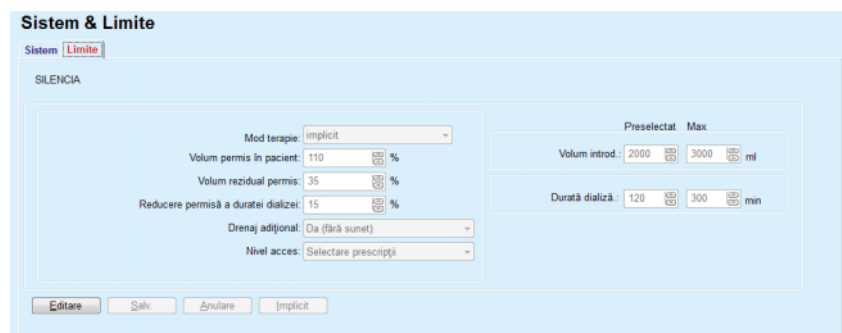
Sistem & Limite

Sistem | Limite

SILENCIA

Mod terapie: implicit

Volum permis în pacient: 110 %

Volum rezidual permis: 35 %

Reducere permisă a duratei dializei: 15 %

Drenaj adițional: Da (fără sunet)

Nivel acces: Selectare prescripții

Preselectat Max

Volum introd.: 2000 3000 ml

Durată dializă.: 120 300 min

Editare | Salv. | Anulare | Implicit